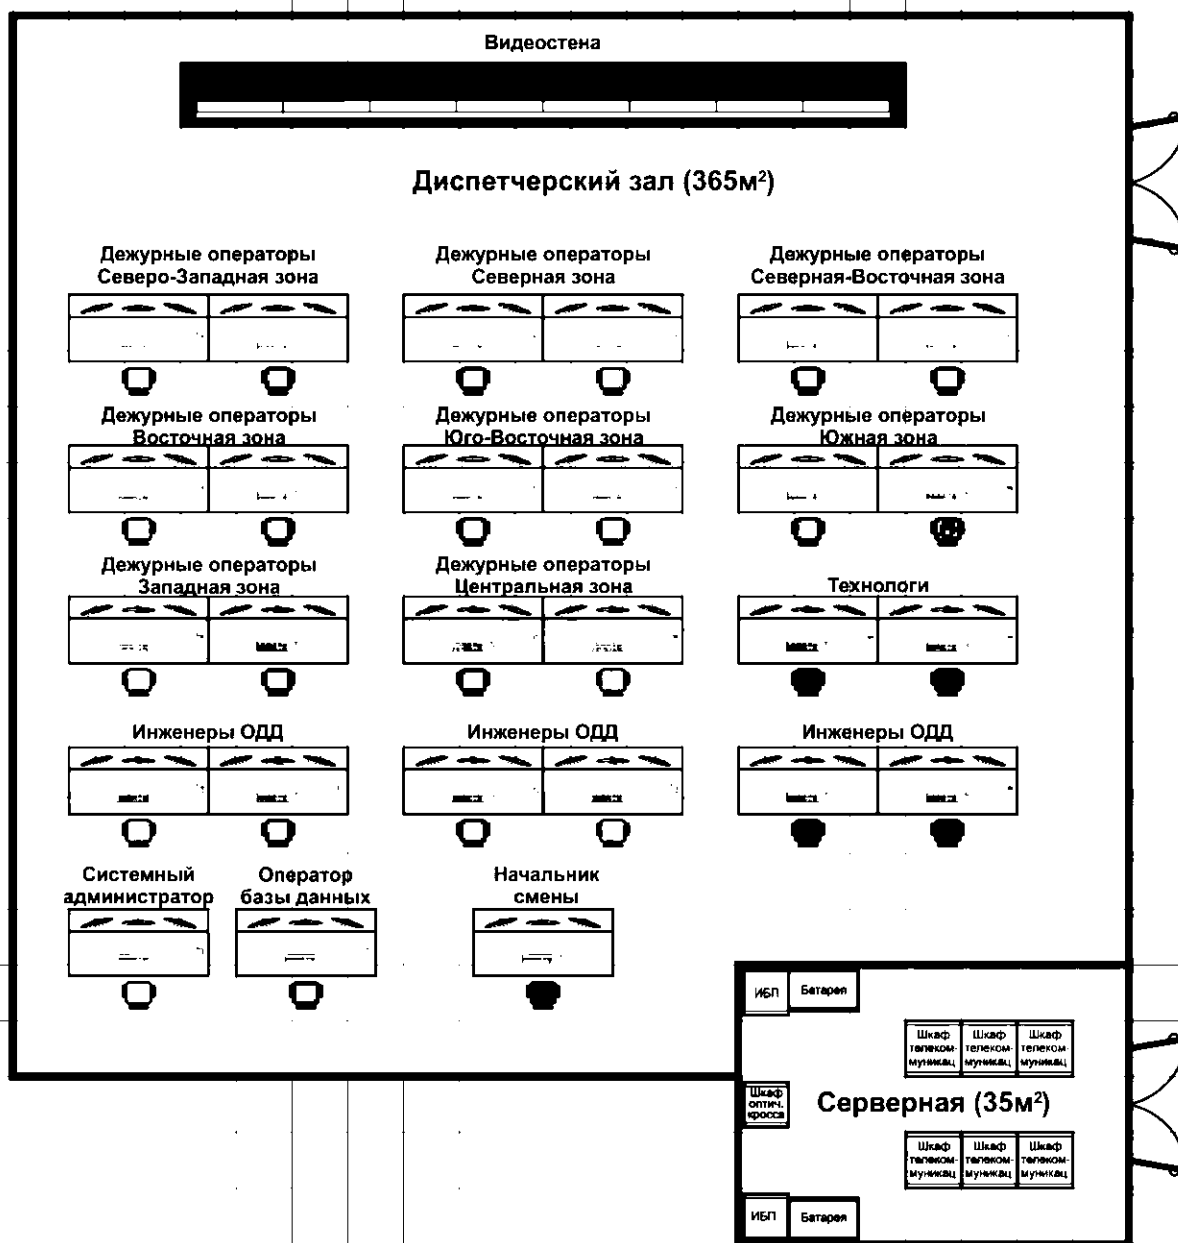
Видеостена

Диспетчерский зал (365м²)

Дежурные операторы Северо-Западная зона

Дежурные операторы Северная зона

Дежурные операторы Северная-Восточная зона

Дежурные операторы Восточная зона

Дежурные операторы Юго-Восточная зона

Дежурные операторы Южная зона

Дежурные операторы Западная зона

Дежурные операторы Центральная зона

Технологи

Инженеры ОДД

Инженеры ОДД

Инженеры ОДД

Системный администратор

Оператор базы данных

Начальник смены

ИБП

Батарея

Шкаф телеком-муникац

Шкаф телеком-муникац

Шкаф телеком-муникац

Шкаф оптич. кросса

Серверная (35м²)

Шкаф телеком-муникац

Шкаф телеком-муникац

Шкаф телеком-муникац

ИБП

Батарея